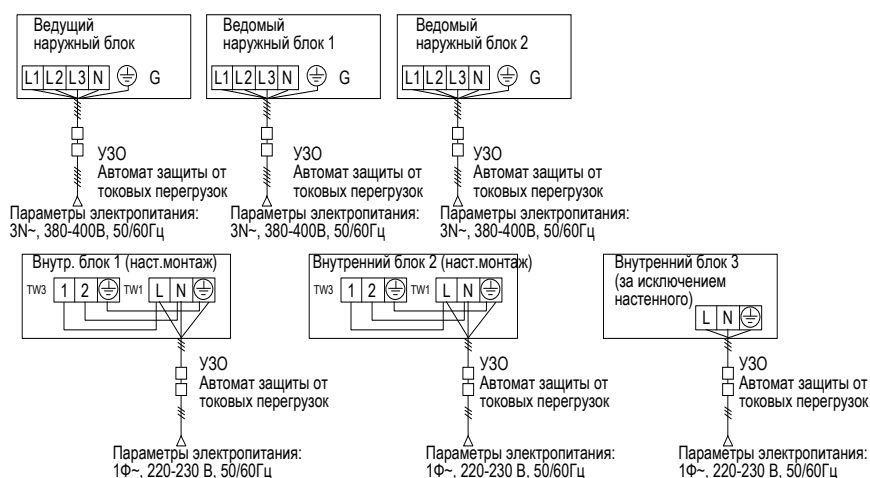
Ведущий наружный блок

L1 L2 L3 N G

УЗО
Автомат защиты от токовых перегрузок

Параметры электропитания: 3N~, 380-400В, 50/60Гц

Ведомый наружный блок 1

L1 L2 L3 N G

УЗО
Автомат защиты от токовых перегрузок

Параметры электропитания: 3N~, 380-400В, 50/60Гц

Ведомый наружный блок 2

L1 L2 L3 N G

УЗО
Автомат защиты от токовых перегрузок

Параметры электропитания: 3N~, 380-400В, 50/60Гц

Внутр. блок 1 (наст.монтаж)

TW3 1 2 TW1 L N

УЗО
Автомат защиты от токовых перегрузок

Параметры электропитания: 1Ф~, 220-230 В, 50/60Гц

Внутренний блок 2 (наст.монтаж)

TW3 1 2 TW1 L N

УЗО
Автомат защиты от токовых перегрузок

Параметры электропитания: 1Ф~, 220-230 В, 50/60Гц

Внутренний блок 3 (за исключением настенного)

L N

УЗО
Автомат защиты от токовых перегрузок

Параметры электропитания: 1Ф~, 220-230 В, 50/60Гц